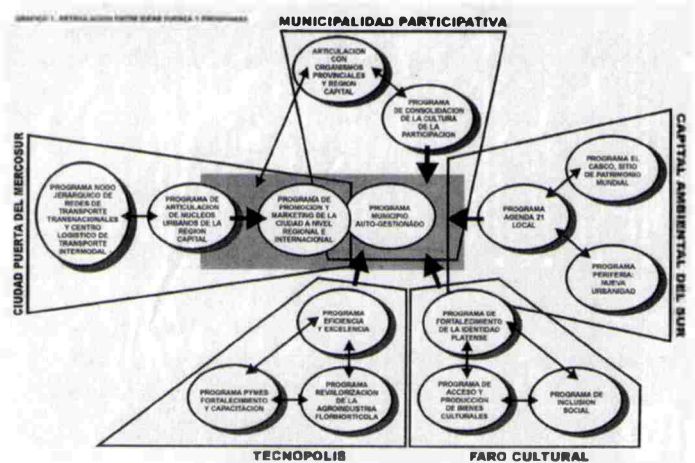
GRAFICO 1. ARTICULACION ENTRE IDEAS FUERZA Y PROGRAMAS

MUNICIPALIDAD PARTICIPATIVA

ARTICULACION CON ORGANISMOS PROVINCIALES Y REGION CAPITAL

PROGRAMA DE CONSOLIDACION DE LA CULTURA DE LA PARTICIPACION

CIUDAD PUERTA DEL MERCOSUR

PROGRAMA NODO JERARQUICO DE REDES DE TRANSPORTE TRANSNACIONALES Y CENTRO LOGISTICO DE TRANSPORTE INTERMODAL

PROGRAMA DE ARTICULACION DE NUCLEOS URBANOS DE LA REGION CAPITAL

PROGRAMA DE PROMOCION Y MARKETING DE LA CIUDAD A NIVEL REGIONAL E INTERNACIONAL

PROGRAMA MUNICIPIO AUTO-GESTIONADO

CAPITAL AMBIENTAL DEL SUR

PROGRAMA EL CASCO, SITIO DE PATRIMONIO MUNDIAL

PROGRAMA AGENDA 21 LOCAL

PROGRAMA PERIFERIA: NUEVA URBANIDAD

PROGRAMA EFICIENCIA Y EXCELENCIA

PROGRAMA PYMES FORTALECIMIENTO Y CAPACITACION

PROGRAMA REVALORIZACION DE LA AGROINDUSTRIA FLORIHORTICOLA

TECNOPOLIS

PROGRAMA DE FORTALECIMIENTO DE LA IDENTIDAD PLATENSE

PROGRAMA DE ACCESO Y PRODUCCION DE BIENES CULTURALES

PROGRAMA DE INCLUSION SOCIAL

FARO CULTURAL